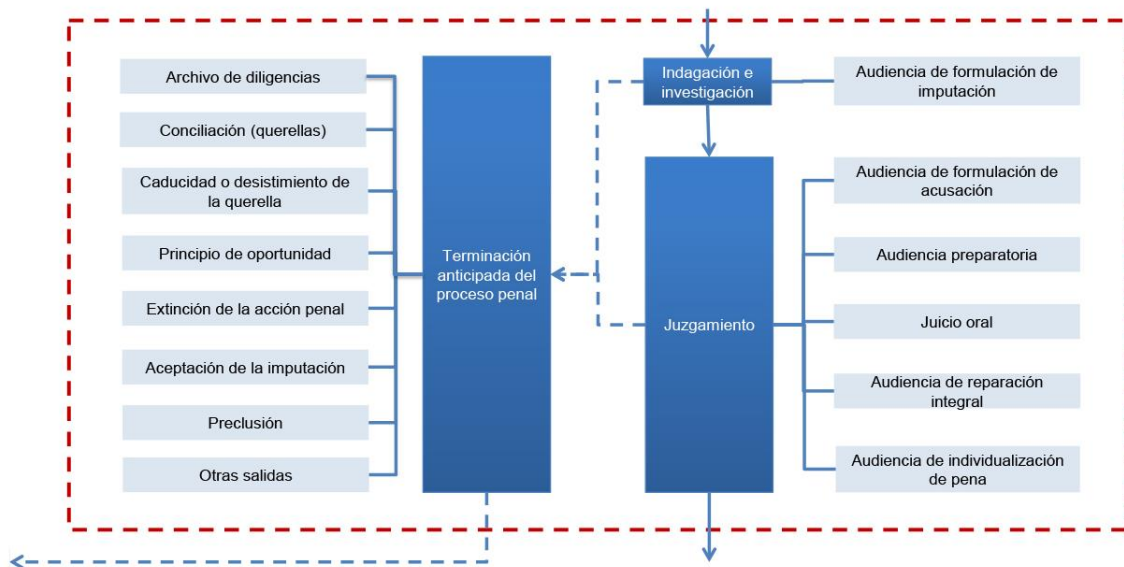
Archivo de diligencias

Conciliación (querellas)

Caducidad o desistimiento de la querella

Principio de oportunidad

Extinción de la acción penal

Aceptación de la imputación

Preclusión

Otras salidas

Terminación anticipada del proceso penal

Indagación e investigación

Audiencia de formulación de imputación

Juzgamiento

Audiencia de formulación de acusación

Audiencia preparatoria

Juicio oral

Audiencia de reparación integral

Audiencia de individualización de pena